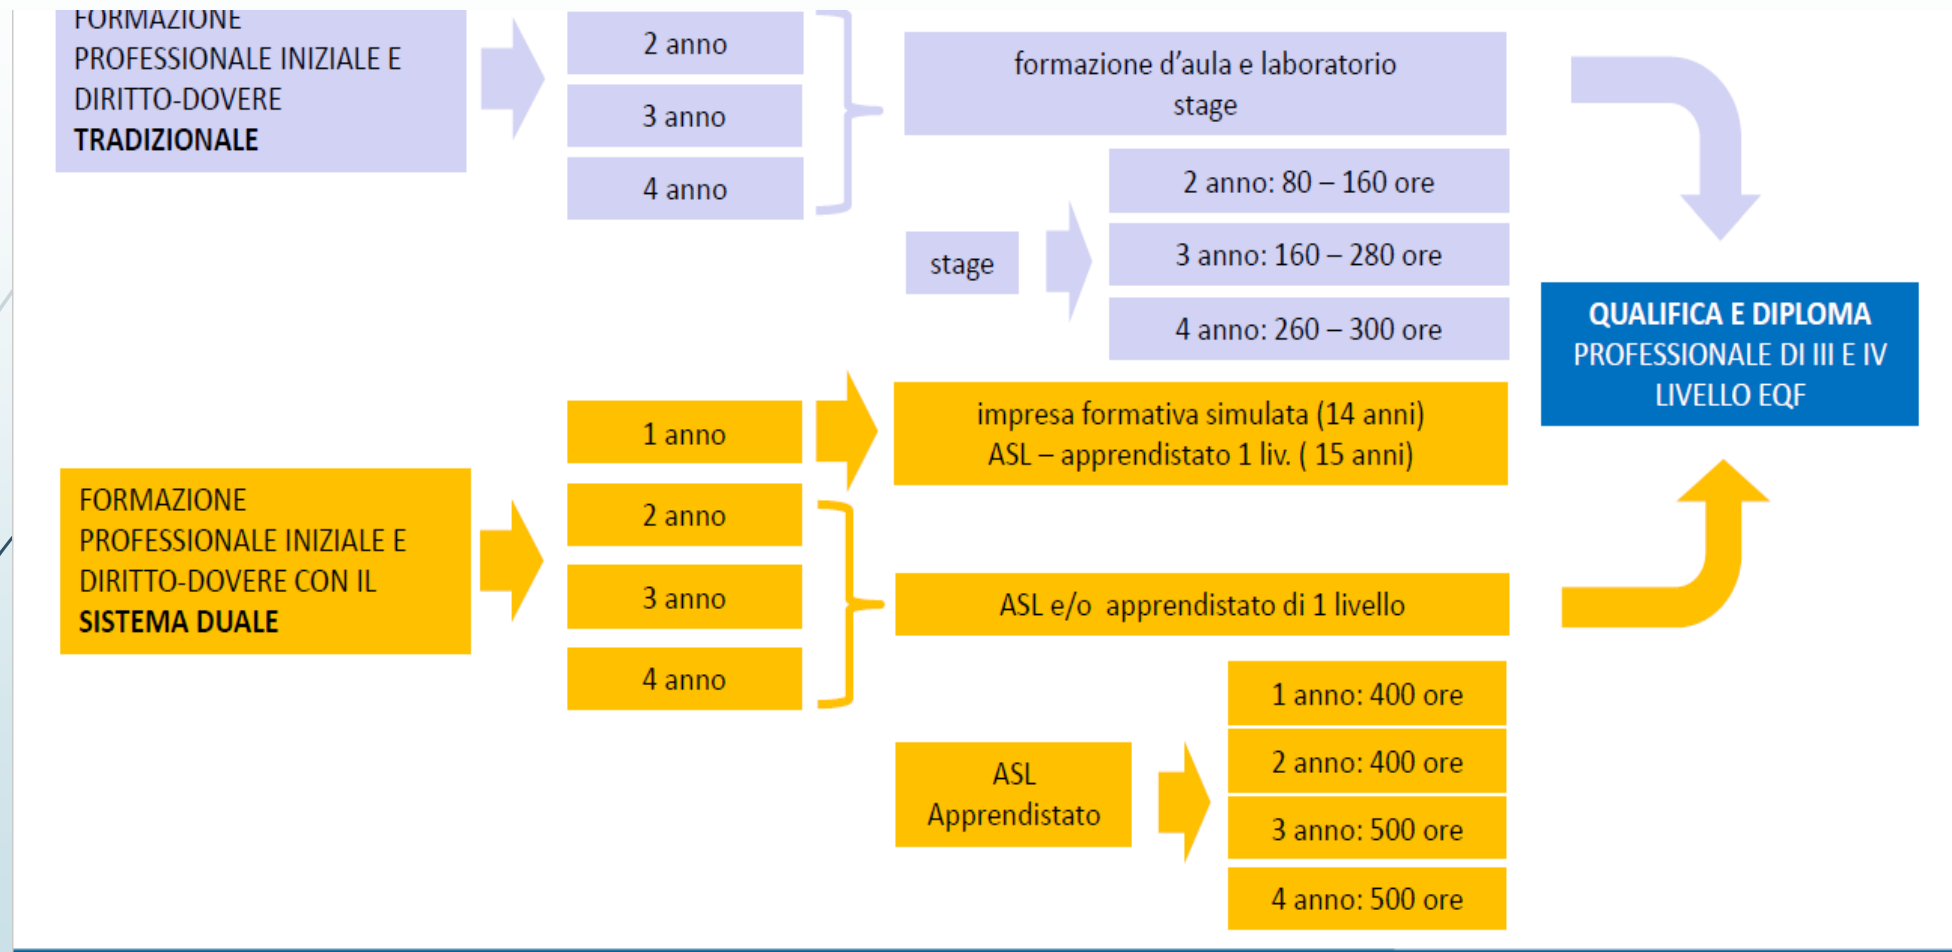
FORMAZIONE PROFESSIONALE INIZIALE E DIRITTO-DOVERE **TRADIZIONALE**

2 anno

3 anno

4 anno

formazione d'aula e laboratorio
stage

stage

2 anno: 80 – 160 ore

3 anno: 160 – 280 ore

4 anno: 260 – 300 ore

QUALIFICA E DIPLOMA PROFESSIONALE DI III E IV LIVELLO EQF

FORMAZIONE PROFESSIONALE INIZIALE E DIRITTO-DOVERE CON IL **SISTEMA DUALE**

1 anno

2 anno

3 anno

4 anno

impresa formativa simulata (14 anni)
ASL – apprendistato 1 liv. ( 15 anni)

ASL e/o apprendistato di 1 livello

ASL
Apprendistato

1 anno: 400 ore

2 anno: 400 ore

3 anno: 500 ore

4 anno: 500 ore